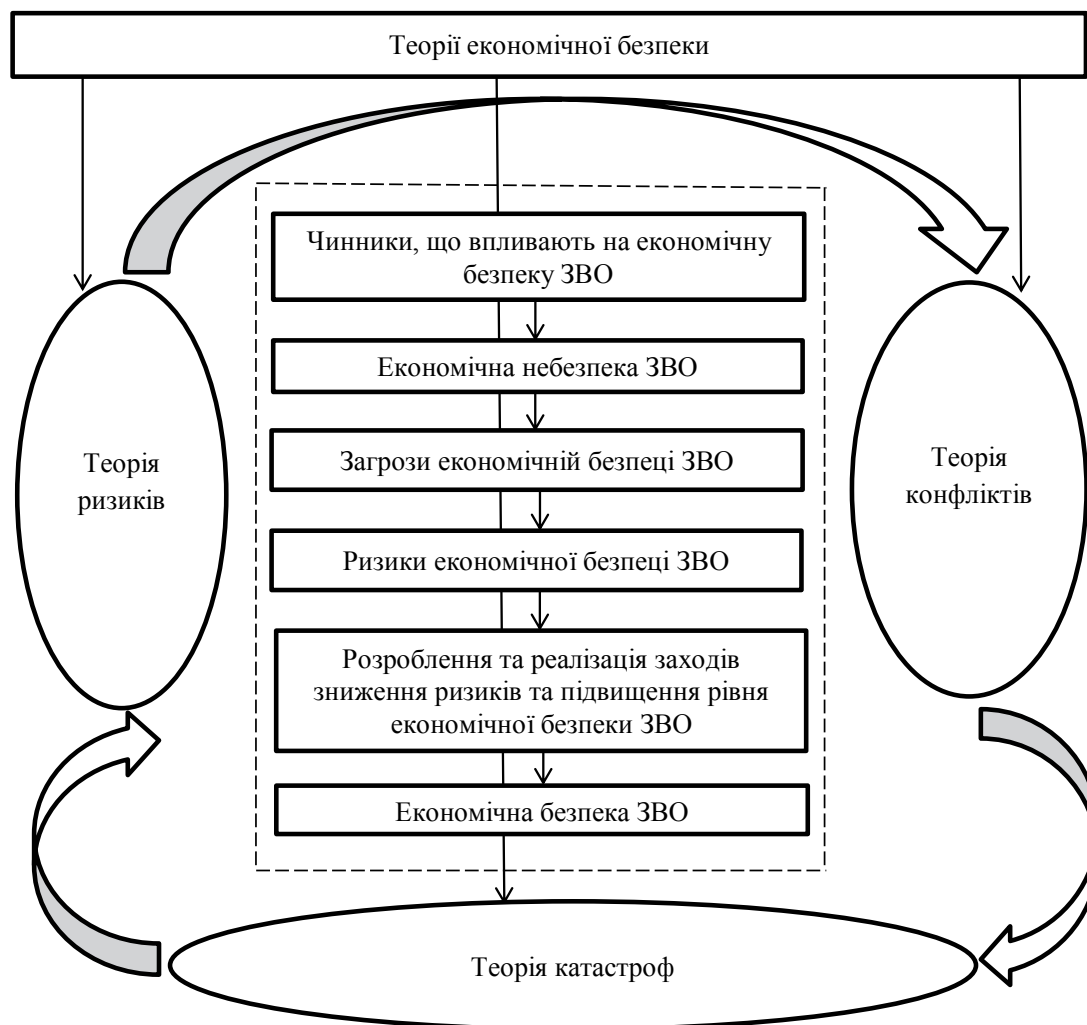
Теорії економічної безпеки

Чинники, що впливають на економічну безпеку ЗВО

Економічна небезпека ЗВО

Загрози економічній безпеці ЗВО

Ризики економічної безпеці ЗВО

Розроблення та реалізація заходів зниження ризиків та підвищення рівня економічної безпеки ЗВО

Економічна безпека ЗВО

Теорія ризиків

Теорія конфліктів

Теорія катастроф